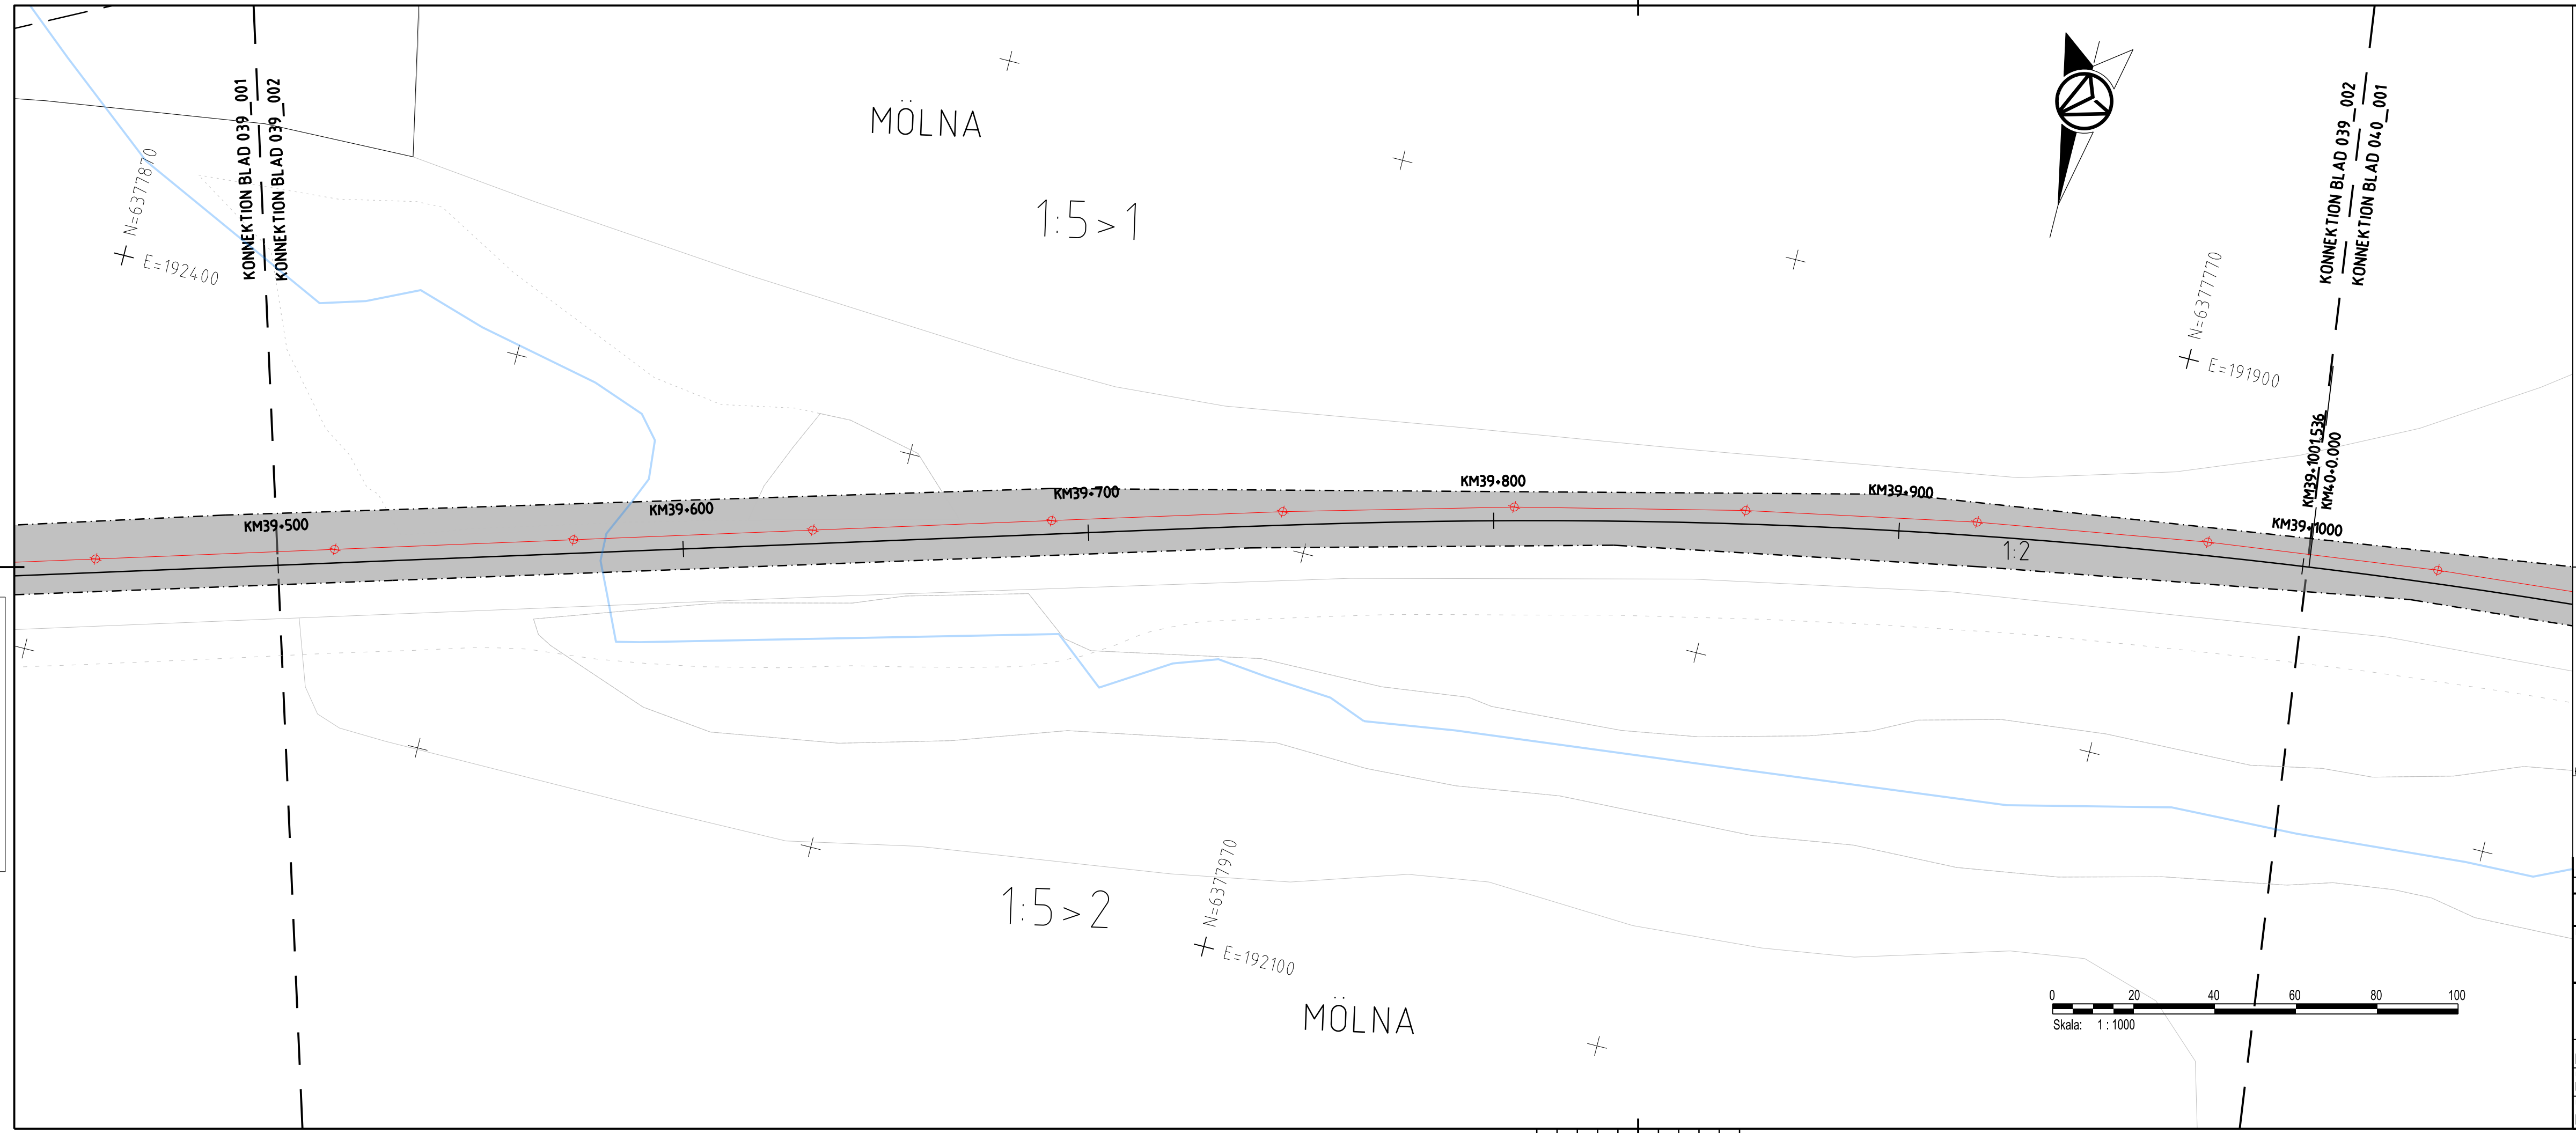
KONNEKTION BLAD 039_001
KONNEKTION BLAD 039_002

N=6377870
E=192400

MÖLNA

1:5>1

KONNEKTION BLAD 039_002
KONNEKTION BLAD 040_001

N=6377770
E=191900

KM39+500
KM39+600
KM39+700
KM39+800
KM39+900
KM39+1001.536
KM40+0.000
KM39+1000

1:2

1:5>2

N=6377970
E=192100

MÖLNA

0 20 40 60 80 100
Skala: 1 : 1000